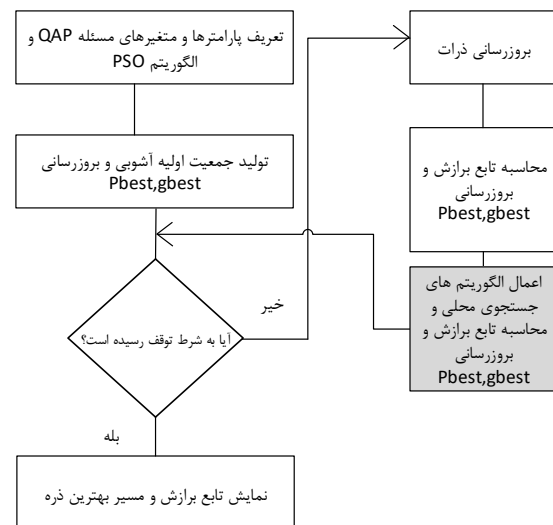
تعریف پارامترها و متغیرهای مسئله QAP و الگوریتم PSO

تولید جمعیت اولیه آشوبی و بروزرسانی Pbest,gbest

آیا به شرط توقف رسیده است؟

خیر

بله

نمایش تابع برازش و مسیر بهترین ذره

بروزرسانی ذرات

محاسبه تابع برازش و بروزرسانی Pbest,gbest

اعمال الگوریتم های جستجوی محلی و محاسبه تابع برازش و بروزرسانی Pbest,gbest